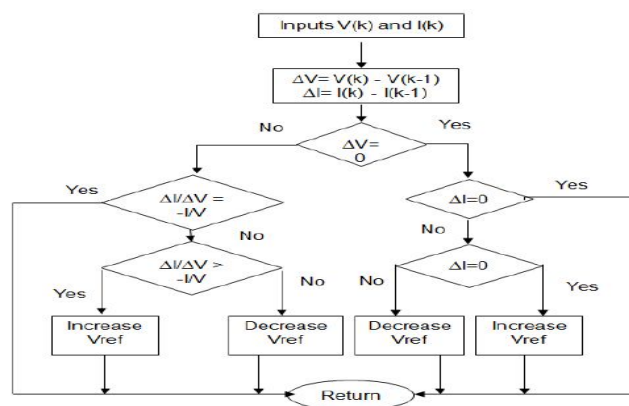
Inputs V(k) and I(k)

ΔV= V(k) - V(k-1)
ΔI= I(k) - I(k-1)

No

Yes

ΔV= 0

Yes

ΔI/ΔV = -I/V

ΔI=0

Yes

No

No

ΔI/ΔV > -I/V

No

No

ΔI=0

Yes

Yes

Increase Vref

Decrease Vref

Decrease Vref

Increase Vref

Return